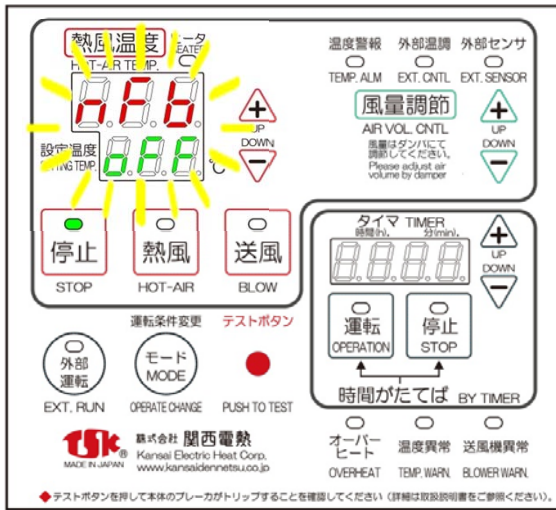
熱風温度 ヒータ
HOT-AIR TEMP. HEATER

hFb

設定温度
SETTING TEMP.

oFF
°C

UP
DOWN

温度警報
TEMP. ALM
外部温調
EXT. CNTL
外部センサ
EXT. SENSOR

風量調節
AIR VOL. CNTL
風量はダンパにて調節してください。
Please adjust air volume by damper

UP
DOWN

停止
STOP
熱風
HOT-AIR
送風
BLOW

タイマ TIMER
時間(h) 分(min)

UP
DOWN

運転
OPERATION
停止
STOP
時間がたてば BY TIMER

運転条件変更
テストボタン

外部運転
EXT. RUN
モード MODE
OPERATE CHANGE
PUSH TO TEST

tsk
MADE IN JAPAN
株式会社 関西電熱
Kansai Electric Heat Corp.
www.kansaidennetsu.co.jp

オーバーヒート
OVERHEAT
温度異常
TEMP. WARN.
送風機異常
BLOWER WARN.

◆テストボタンを押して本体のブレーカがトリップすることを確認してください（詳細は取扱説明書をご参照ください）。